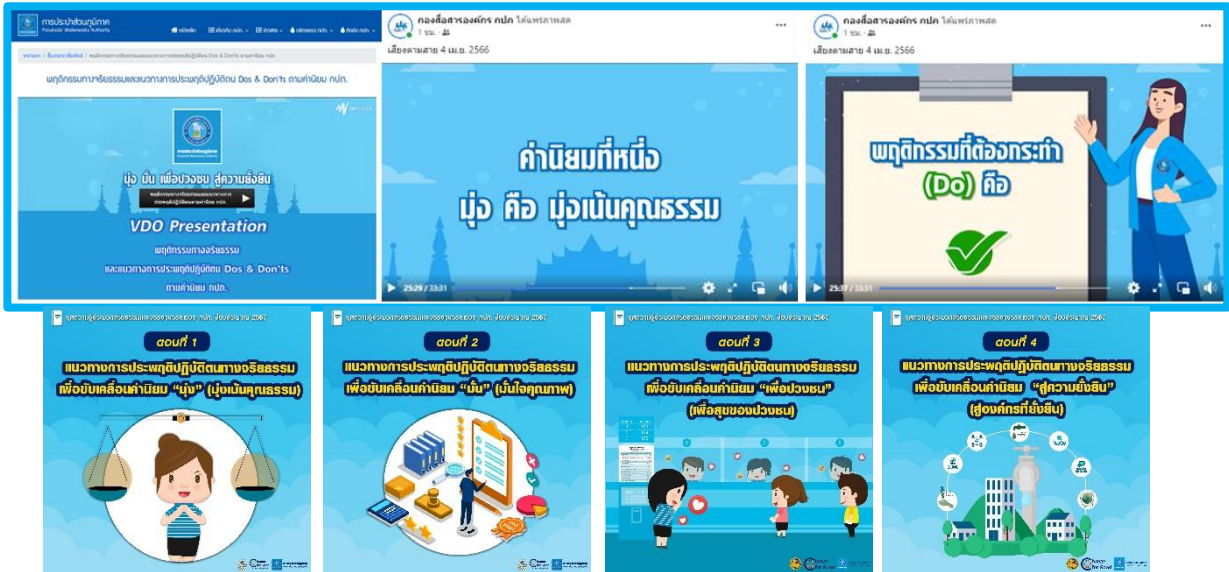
การประปาส่วนภูมิภาค
Provincial Waterworks Authority

พฤติกรรมทางจริยธรรมและแนวทางการประพฤติปฏิบัติตน Dos & Don'ts ตามค่านิยม กปภ.

มุ่ง มั่น เพื่อปวงชน สู่ความยั่งยืน

VDO Presentation

พฤติกรรมทางจริยธรรม และแนวทางการประพฤติปฏิบัติตน Dos & Don'ts ตามค่านิยม กปภ.

กองสื่อสารองค์กร กปภ. ได้แพร่ภาพสด
1 ชม.
เสียงตามสาย 4 เม.ย. 2566

ค่านิยมที่หนึ่ง
มุ่ง คือ มุ่งเน้นคุณธรรม

25:29 / 33:31

กองสื่อสารองค์กร กปภ. ได้แพร่ภาพสด
1 ชม.
เสียงตามสาย 4 เม.ย. 2566

พฤติกรรมที่ต้องกระทำ
(Do) คือ

25:37 / 33:31

ตอนที่ 1
แนวทางการประพฤติปฏิบัติตนทางจริยธรรม เพื่อขับเคลื่อนค่านิยม "มุ่ง" (มุ่งเน้นคุณธรรม)

ตอนที่ 2
แนวทางการประพฤติปฏิบัติตนทางจริยธรรม เพื่อขับเคลื่อนค่านิยม "มั่น" (มั่นใจคุณภาพ)

ตอนที่ 3
แนวทางการประพฤติปฏิบัติตนทางจริยธรรม เพื่อขับเคลื่อนค่านิยม "เพื่อปวงชน" (เพื่อสุขของปวงชน)

ตอนที่ 4
แนวทางการประพฤติปฏิบัติตนทางจริยธรรม เพื่อขับเคลื่อนค่านิยม "สู่ความยั่งยืน" (สู่องค์กรที่ยั่งยืน)